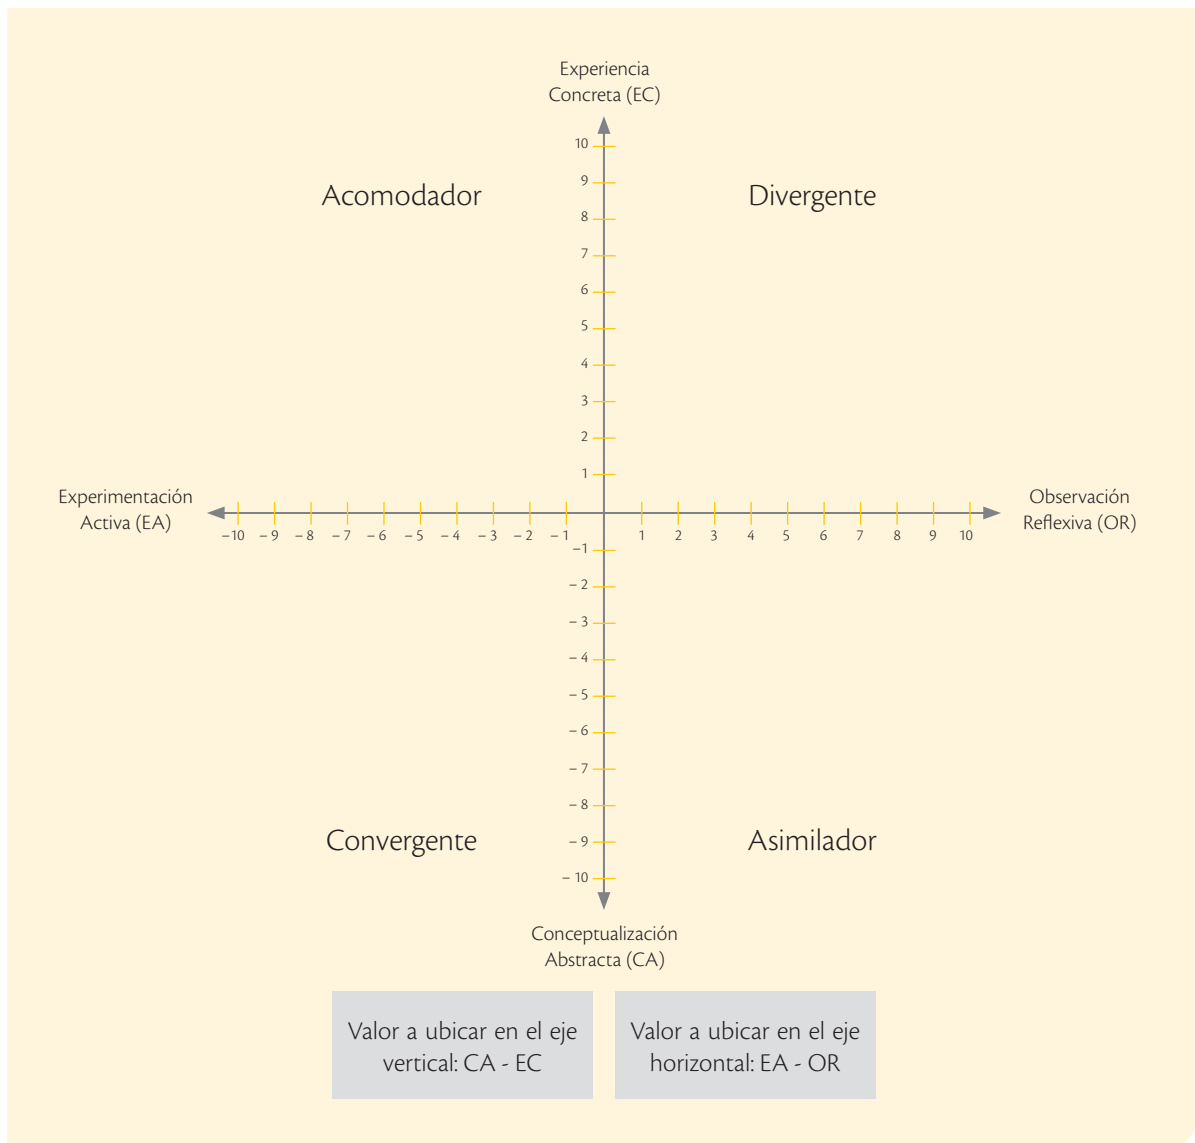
Experiencia Concreta (EC)

10
9
8
7
6
5
4
3
2
1

Acomodador

Divergente

Experimentación Activa (EA)

−10 −9 −8 −7 −6 −5 −4 −3 −2 −1 1 2 3 4 5 6 7 8 9 10

Observación Reflexiva (OR)

−1
−2
−3
−4
−5
−6
−7
−8
−9
−10

Convergente

Asimilador

Conceptualización Abstracta (CA)

Valor a ubicar en el eje vertical: CA - EC

Valor a ubicar en el eje horizontal: EA - OR